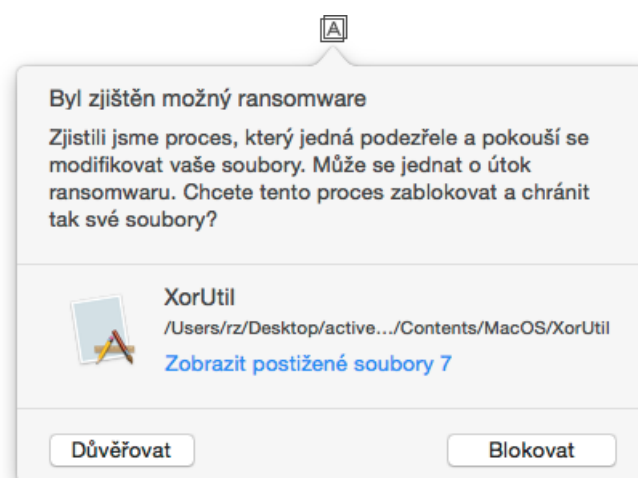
Byl zjištěn možný ransomware

Zjistili jsme proces, který jedná podezřele a pokouší se modifikovat vaše soubory. Může se jednat o útok ransomwaru. Chcete tento proces zablokovat a chránit tak své soubory?

XorUtil
/Users/rz/Desktop/active…/Contents/MacOS/XorUtil
Zobrazit postižené soubory 7

Důvěřovat

Blokovat